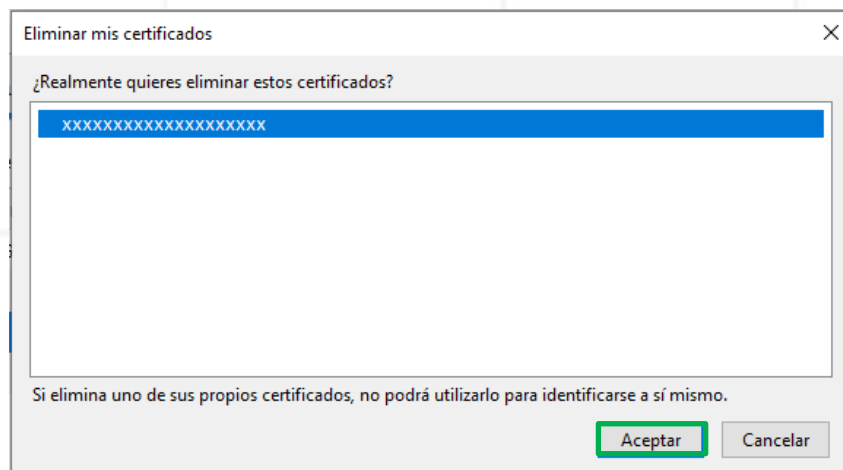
Eliminar mis certificados

×

¿Realmente quieres eliminar estos certificados?

xxxxxxxxxxxxxxxxxxxxx

Si elimina uno de sus propios certificados, no podrá utilizarlo para identificarse a sí mismo.

Aceptar

Cancelar